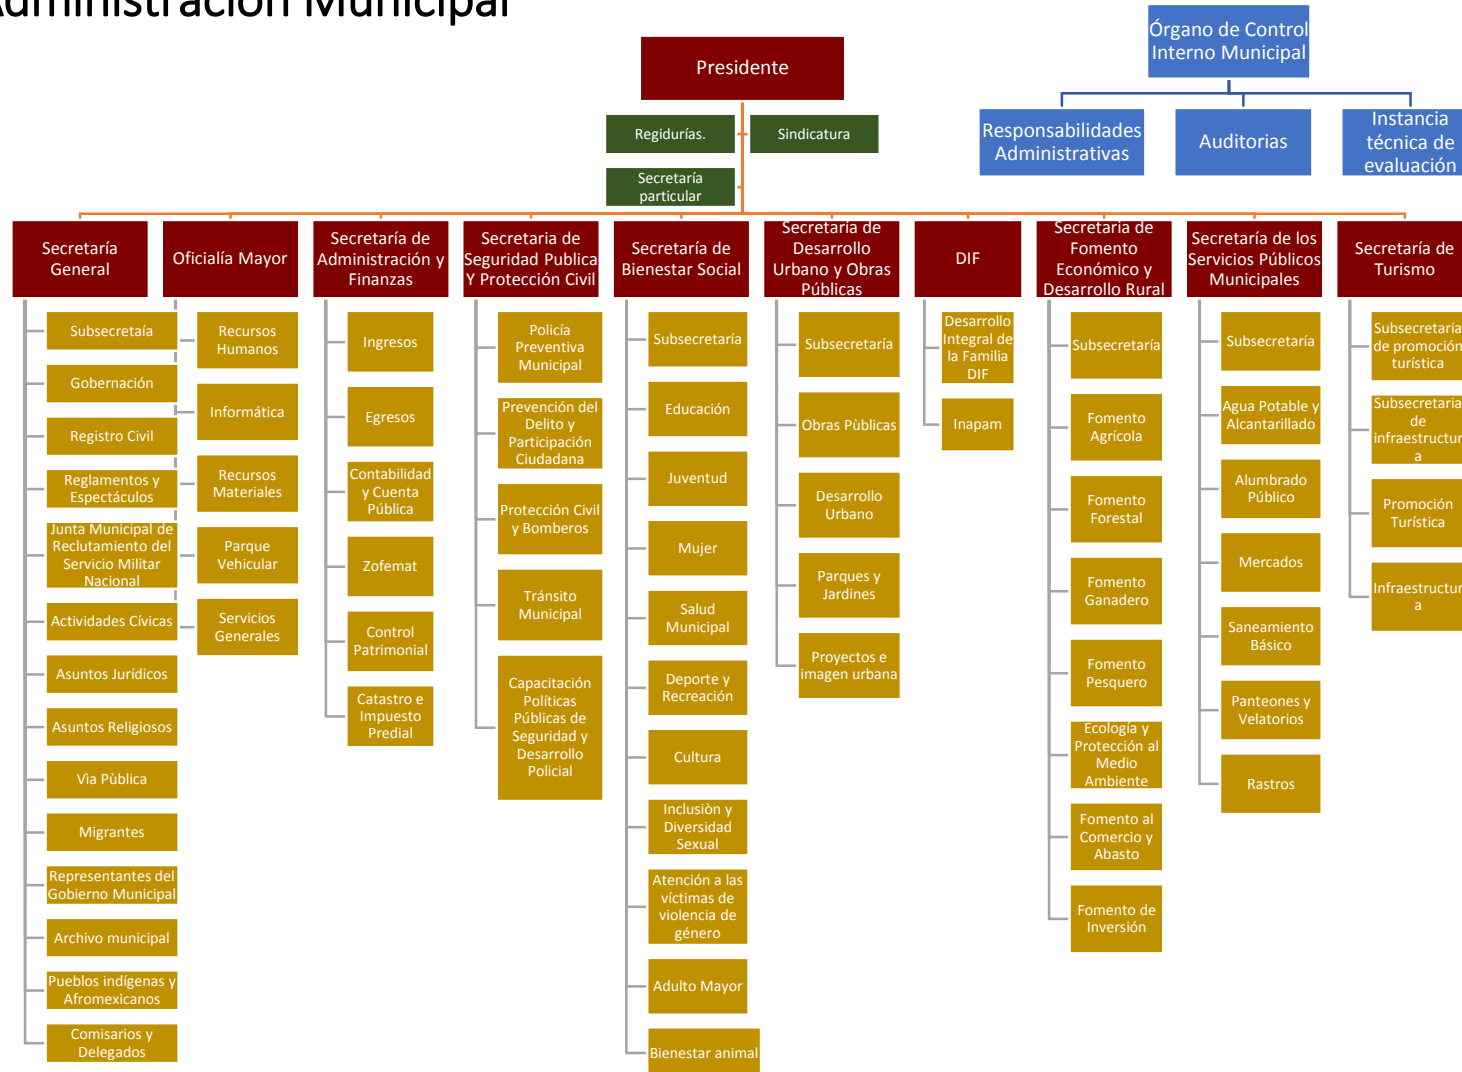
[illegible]dministración Municipal

Presidente

Regidurías.

Sindicatura

Secretaría particular

Órgano de Control Interno Municipal

Responsabilidades Administrativas

Auditorias

Instancia técnica de evaluación

Secretaría General
Subsecretaía
Gobernación
Registro Civil
Reglamentos y Espectáculos
Junta Municipal de Reclutamiento del Servicio Militar Nacional
Actividades Cívicas
Asuntos Jurídicos
Asuntos Religiosos
Via Pública
Migrantes
Representantes del Gobierno Municipal
Archivo municipal
Pueblos indígenas y Afromexicanos
Comisarios y Delegados

Oficialía Mayor
Recursos Humanos
Informática
Recursos Materiales
Parque Vehicular
Servicios Generales

Secretaría de Administración y Finanzas
Ingresos
Egresos
Contabilidad y Cuenta Pública
Zofemat
Control Patrimonial
Catastro e Impuesto Predial

Secretaría de Seguridad Publica Y Protección Civil
Policía Preventiva Municipal
Prevención del Delito y Participación Ciudadana
Protección Civil y Bomberos
Tránsito Municipal
Capacitación Políticas Públicas de Seguridad y Desarrollo Policial

Secretaría de Bienestar Social
Subsecretaría
Educación
Juventud
Mujer
Salud Municipal
Deporte y Recreación
Cultura
Inclusión y Diversidad Sexual
Atención a las víctimas de violencia de género
Adulto Mayor
Bienestar animal

Secretaría de Desarrollo Urbano y Obras Públicas
Subsecretaría
Obras Públicas
Desarrollo Urbano
Parques y Jardines
Proyectos e imagen urbana

DIF
Desarrollo Integral de la Familia DIF
Inapam

Secretaría de Fomento Económico y Desarrollo Rural
Subsecretaría
Fomento Agrícola
Fomento Forestal
Fomento Ganadero
Fomento Pesquero
Ecología y Protección al Medio Ambiente
Fomento al Comercio y Abasto
Fomento de Inversión

Secretaría de los Servicios Públicos Municipales
Subsecretaría
Agua Potable y Alcantarillado
Alumbrado Público
Mercados
Saneamiento Básico
Panteones y Velatorios
Rastros

Secretaría de Turismo
Subsecretaria de promoción turística
Subsecretaria de infraestructura
Promoción Turística
Infraestructura